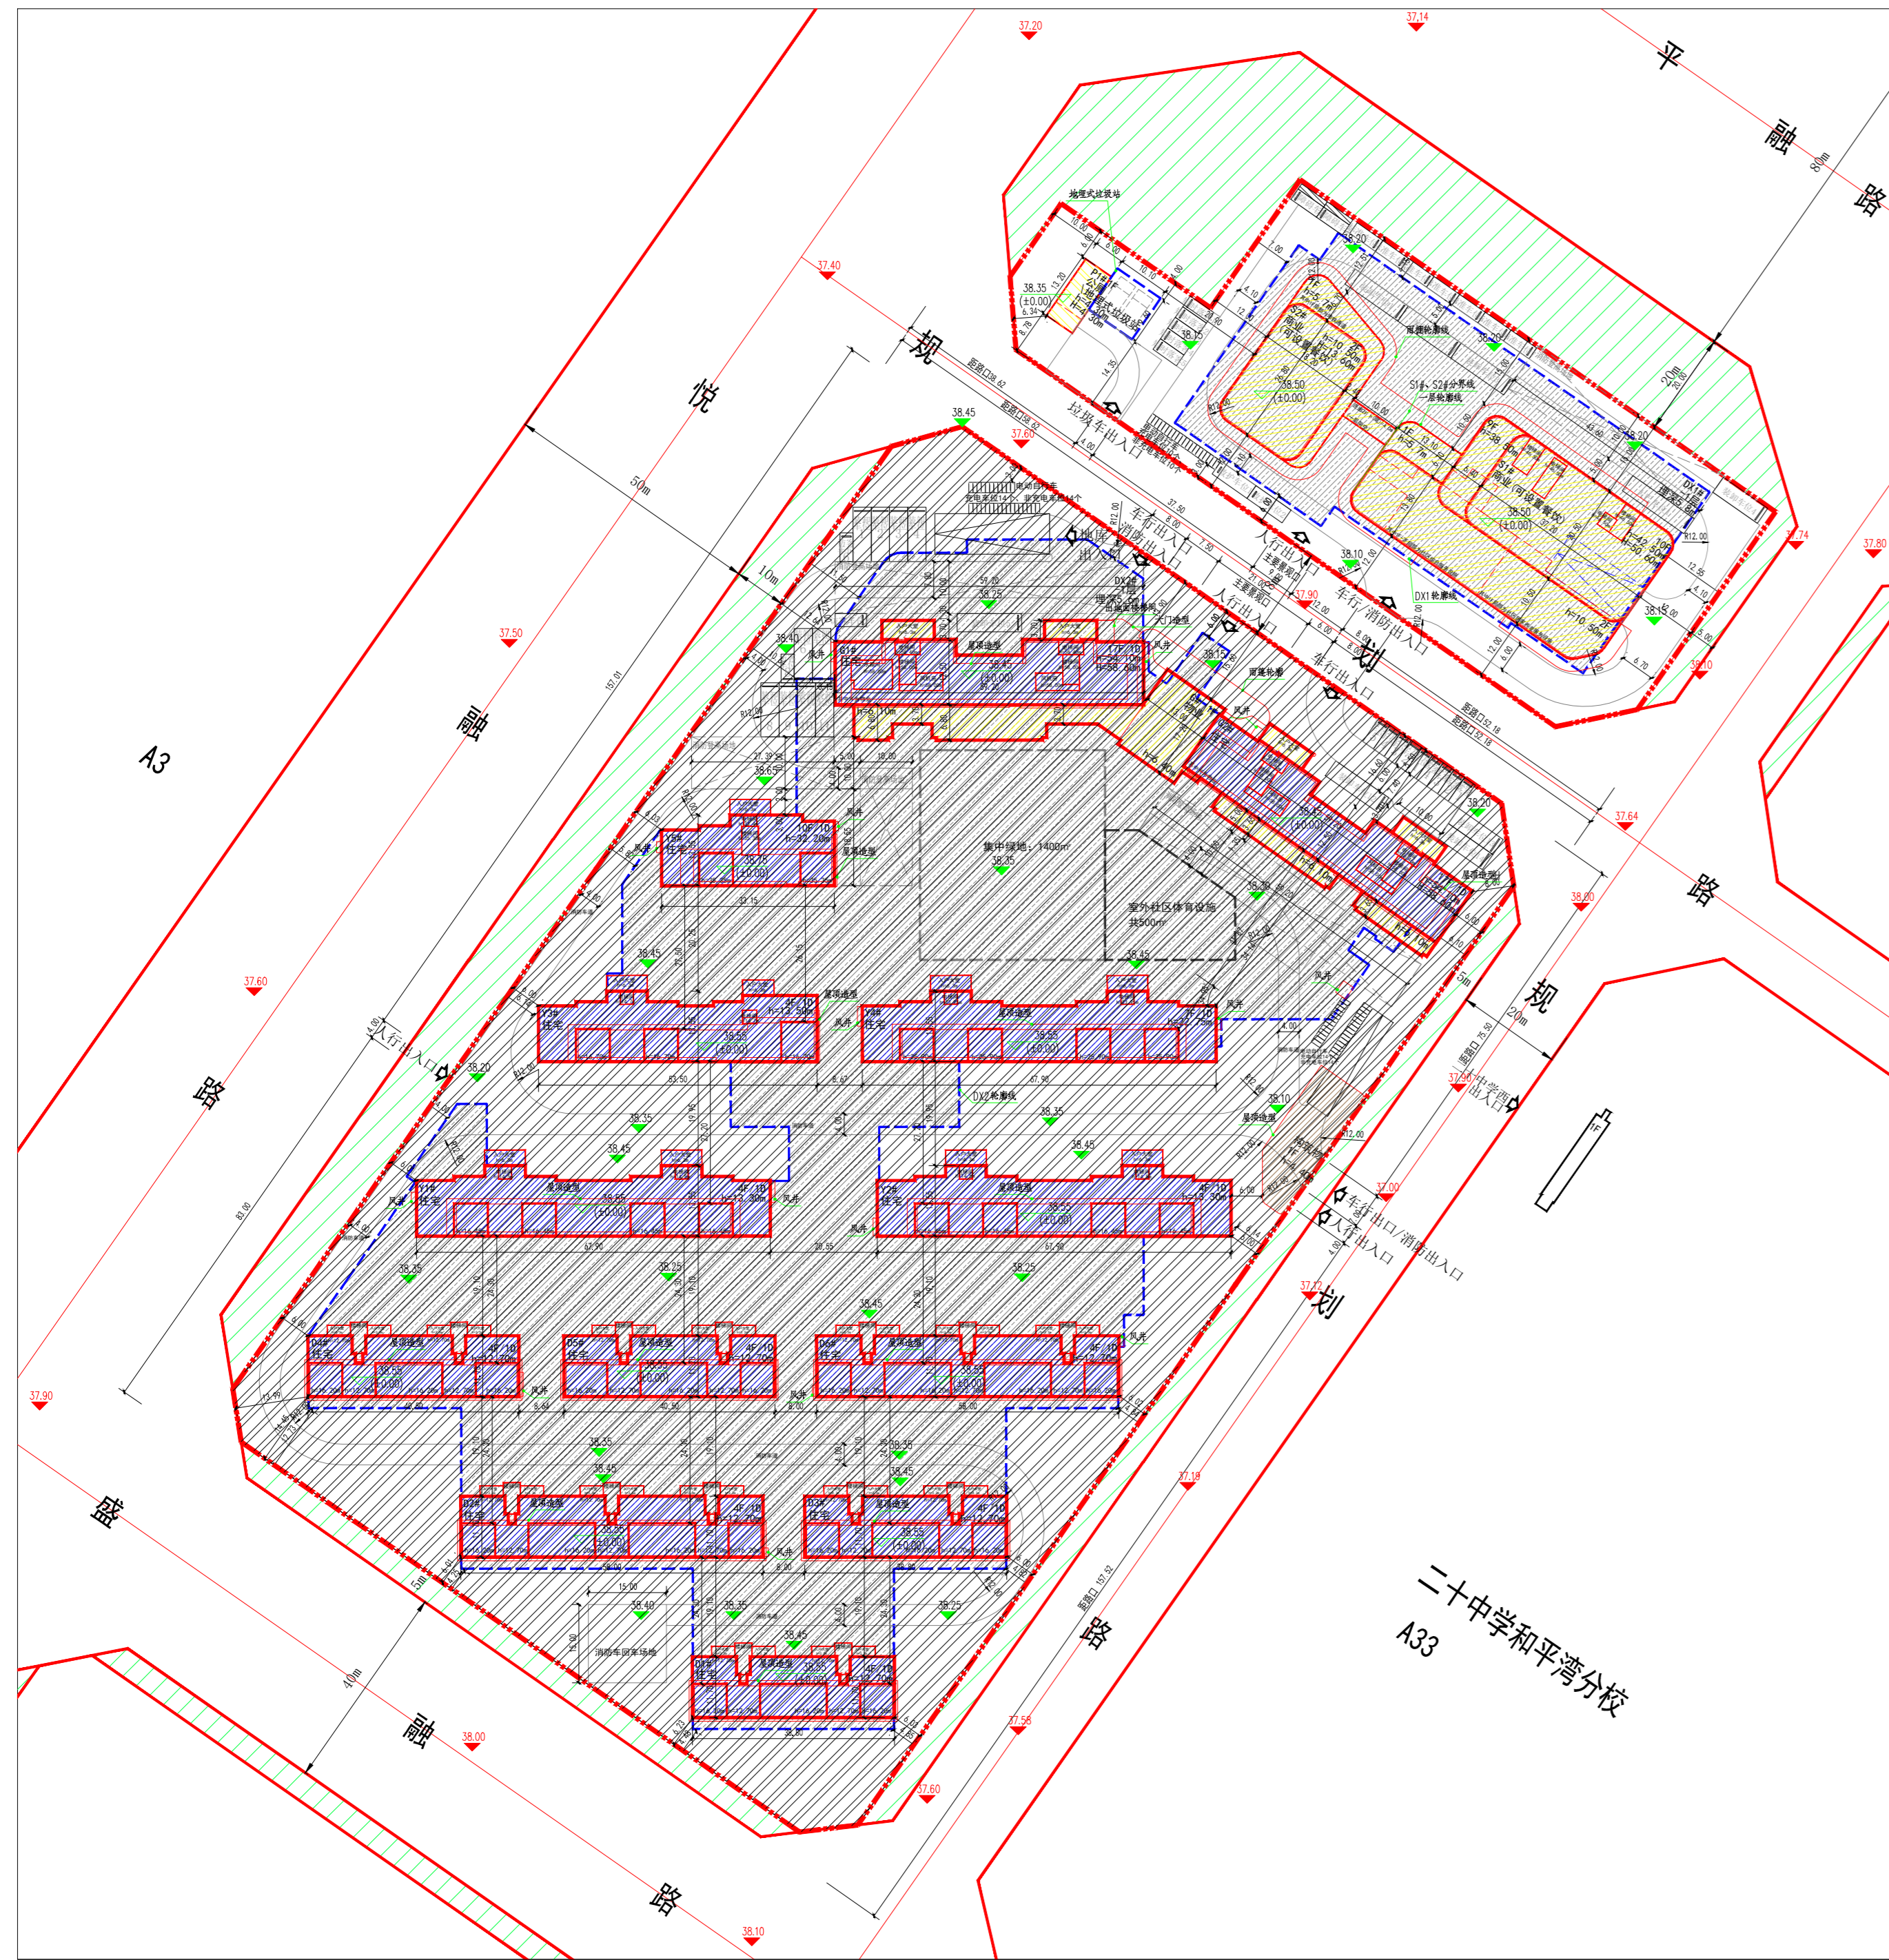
37.20
37.14
平
融
80m
路
地埋式垃圾站
38.35
(±0.00)
P1#
公厕
地埋式垃圾站
38.15
38.20
38.20
商业轮廓线
S2#
商业
38.50
(±0.00)
S1#、S2#分界线
一层轮廓线
S1#
商业
38.50
(±0.00)
20m
38.20
DX1轮廓线
38.10
38.15
37.40
规
悦
垃圾车出入口
38.45
37.60
车行出入口
消防出入口
人行出入口
车行/消防出入口
人行出入口
车行出入口
37.90
划
37.74
37.80
38.10
37.64
38.20
集中绿地：1400m²
38.35
室外社区体育设施
共500m²
38.45
37.50
50m
10m
38.40
C1#
住宅
38.45
(±0.00)
38.25
38.65
Y4#
住宅
38.75
(±0.00)
屋顶造型
风井
38.45
38.45
Y3#
住宅
38.55
(±0.00)
Y2#
住宅
38.55
(±0.00)
DX2轮廓线
38.35
38.35
38.45
38.45
Y1#
住宅
38.55
(±0.00)
Y2#
住宅
38.55
(±0.00)
38.20
38.10
38.00
路
5m
规
20m
37.90
37.00
车行出口/消防出入口
人行出入口
划
37.12
A3
融
37.60
人行出入口
路
38.35
38.25
38.25
38.45
D5#
住宅
38.55
(±0.00)
D5#
住宅
38.55
(±0.00)
D4#
住宅
38.55
(±0.00)
37.90
38.35
38.45
38.35
38.45
D2#
住宅
38.55
(±0.00)
D3#
住宅
38.55
(±0.00)
37.19
38.40
38.35
38.25
38.45
消防车回车场地
D1#
住宅
38.55
盛
5m
40m
融
38.00
路
37.58
37.60
路
二十中学和平湾分校
A33
38.10